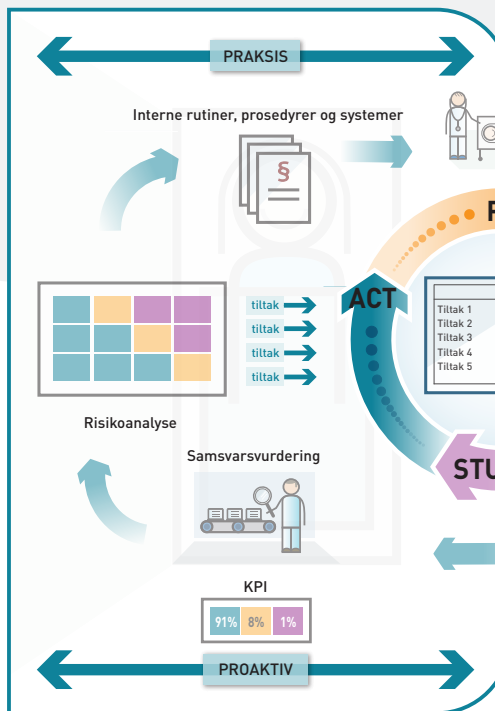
PRAKSIS

Interne rutiner, prosedyrer og systemer

§

P

ACT

tiltak
tiltak
tiltak
tiltak

Tiltak 1
Tiltak 2
Tiltak 3
Tiltak 4
Tiltak 5

Risikoanalyse

Samsvarsvurdering

STU

KPI

| 91% | 8% | 1% |
|---|---|---|

PROAKTIV